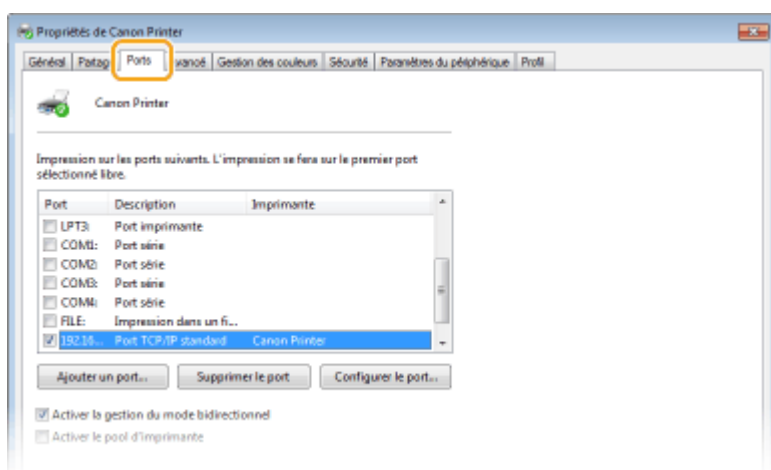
Propriétés de Canon Printer

Général | Partag | Ports | vancé | Gestion des couleurs | Sécurité | Paramètres du périphérique | Profil

Canon Printer

Impression sur les ports suivants. L'impression se fera sur le premier port sélectionné libre.

| Port | Description | Imprimante |
|---|---|---|
| LPT3: | Port imprimante | |
| COM1: | Port série | |
| COM2: | Port série | |
| COM3: | Port série | |
| COM4: | Port série | |
| FILE: | Impression dans un fi... | |
| 192.16... | Port TCP/IP standard | Canon Printer |

Ajouter un port... | Supprimer le port | Configurer le port...

Activer la gestion du mode bidirectionnel

Activer le pool d'imprimante